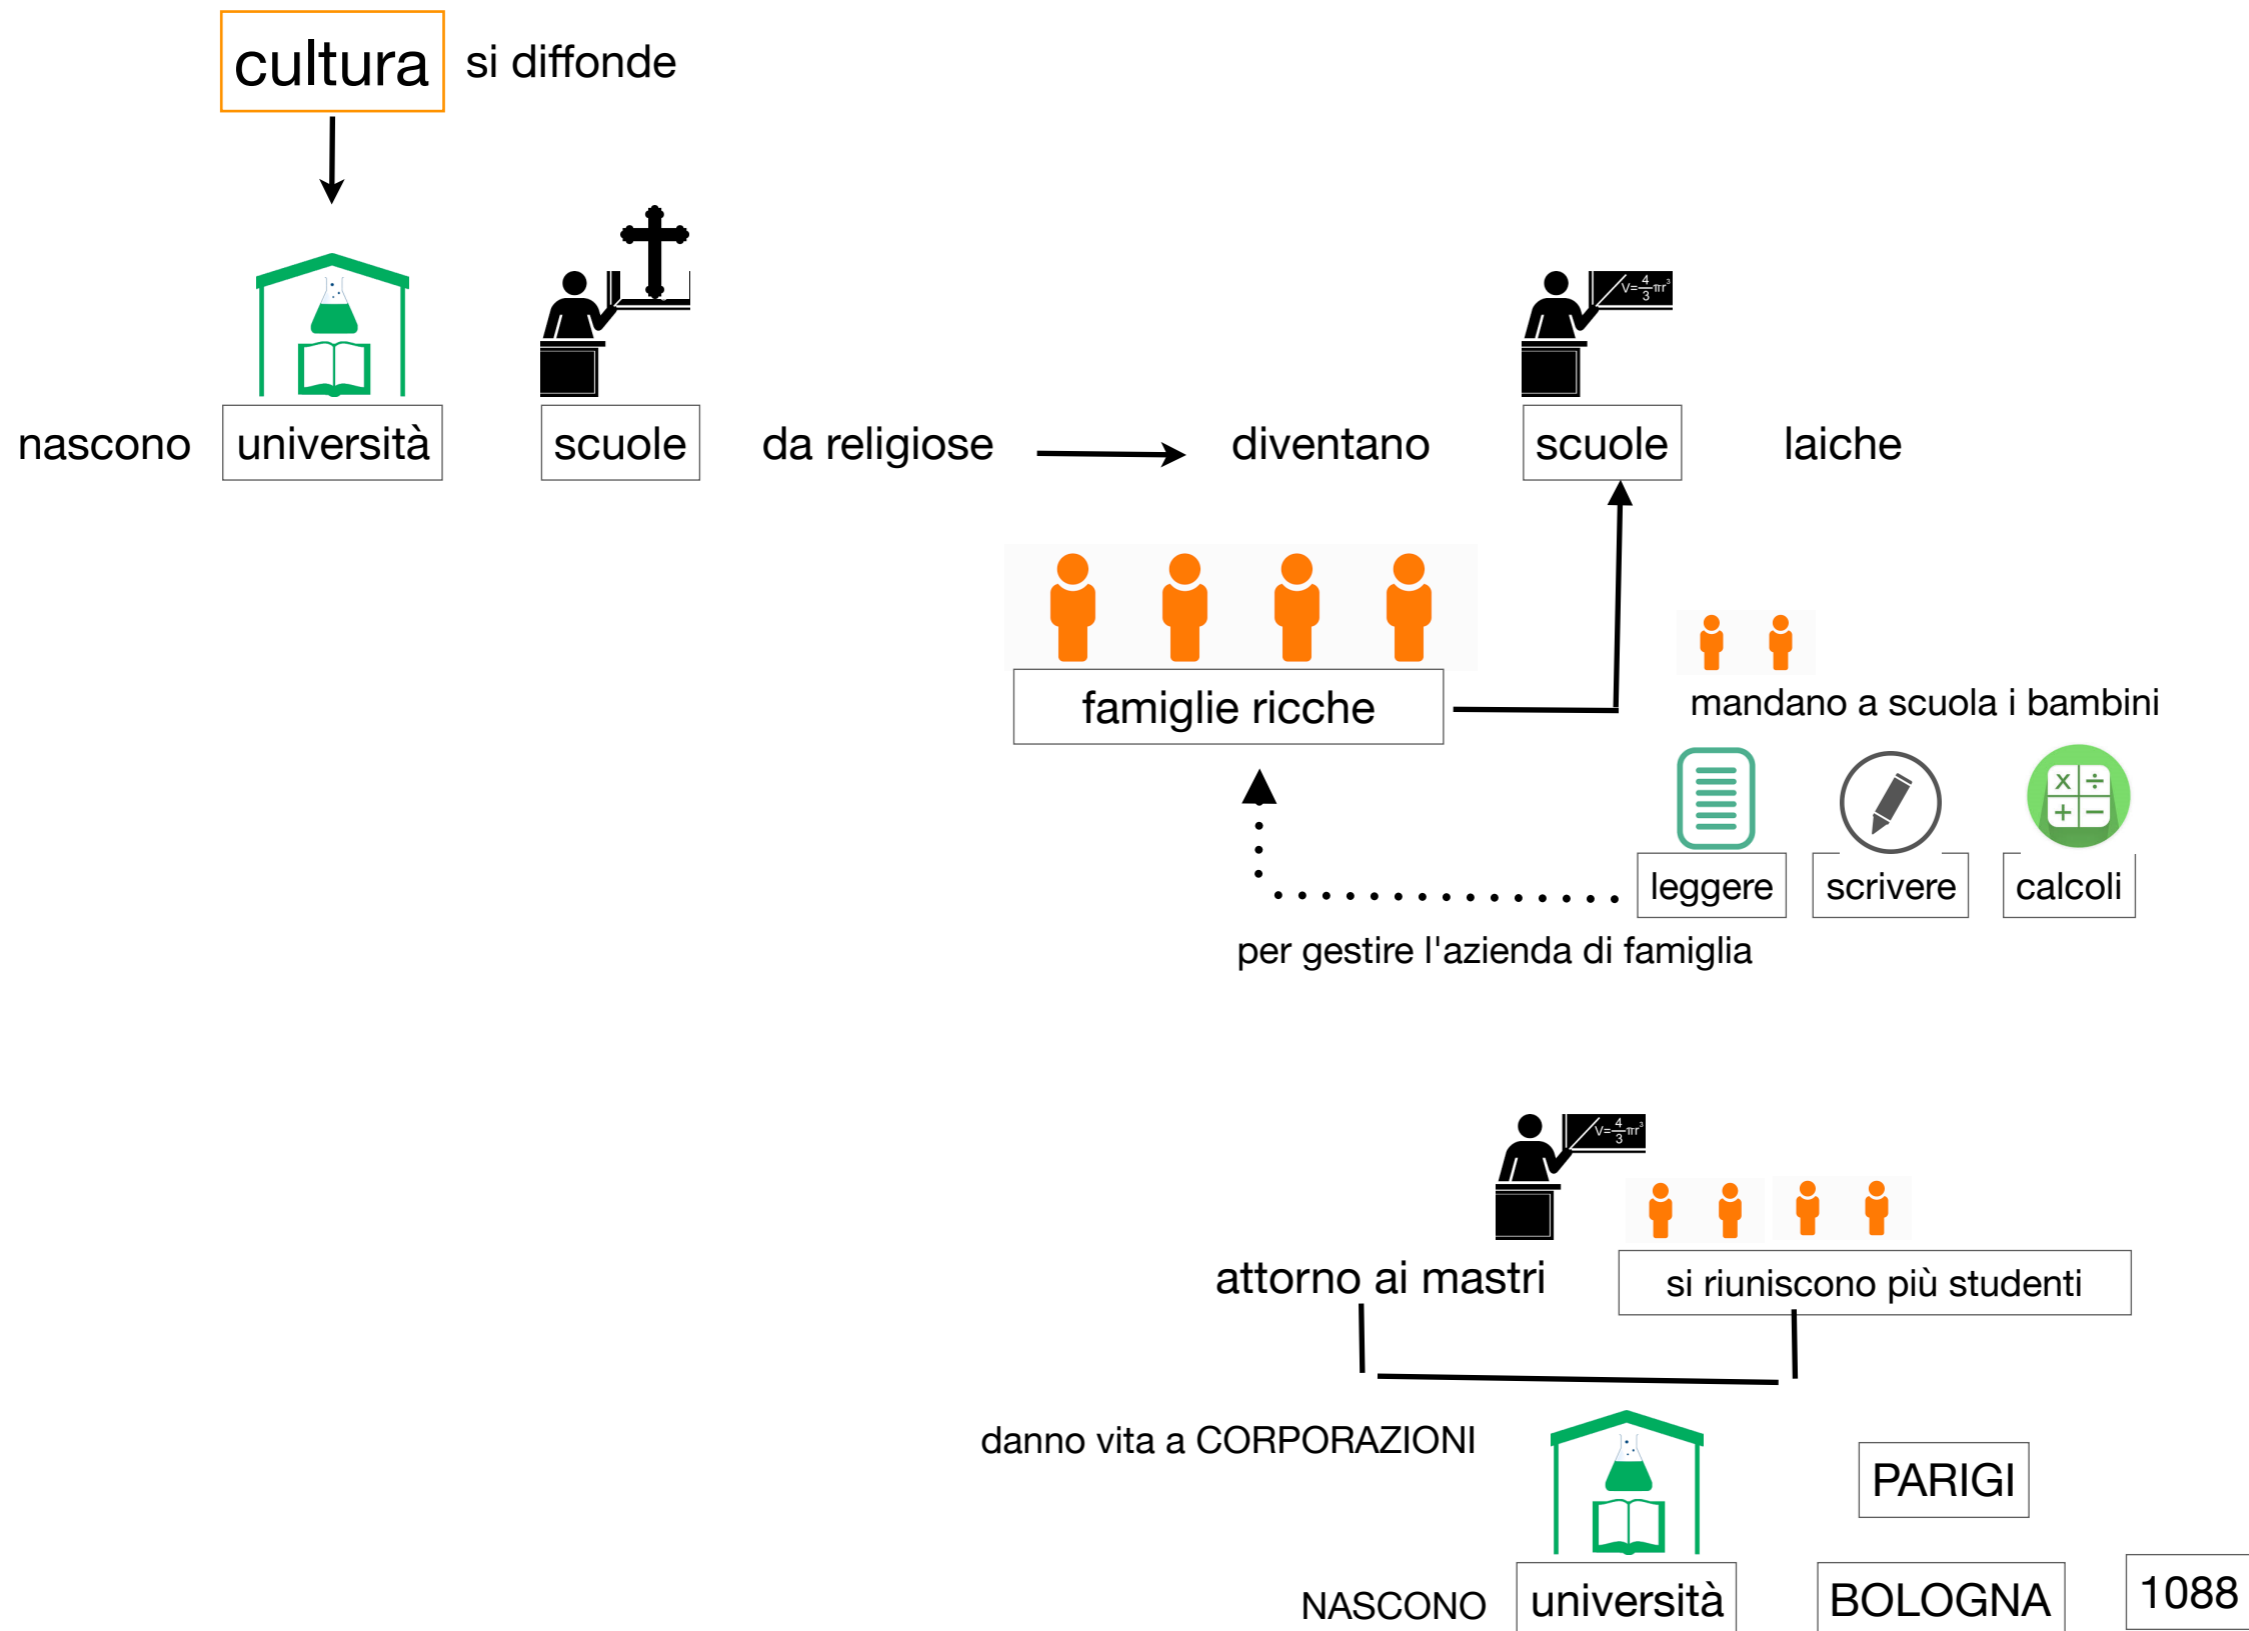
cultura si diffonde

nascono università

scuole da religiose diventano scuole laiche

famiglie ricche

mandano a scuola i bambini

leggere scrivere calcoli

per gestire l'azienda di famiglia

attorno ai mastri

si riuniscono più studenti

danno vita a CORPORAZIONI

PARIGI

NASCONO università

BOLOGNA

1088

$V=\frac{4}{3}\pi r^3$